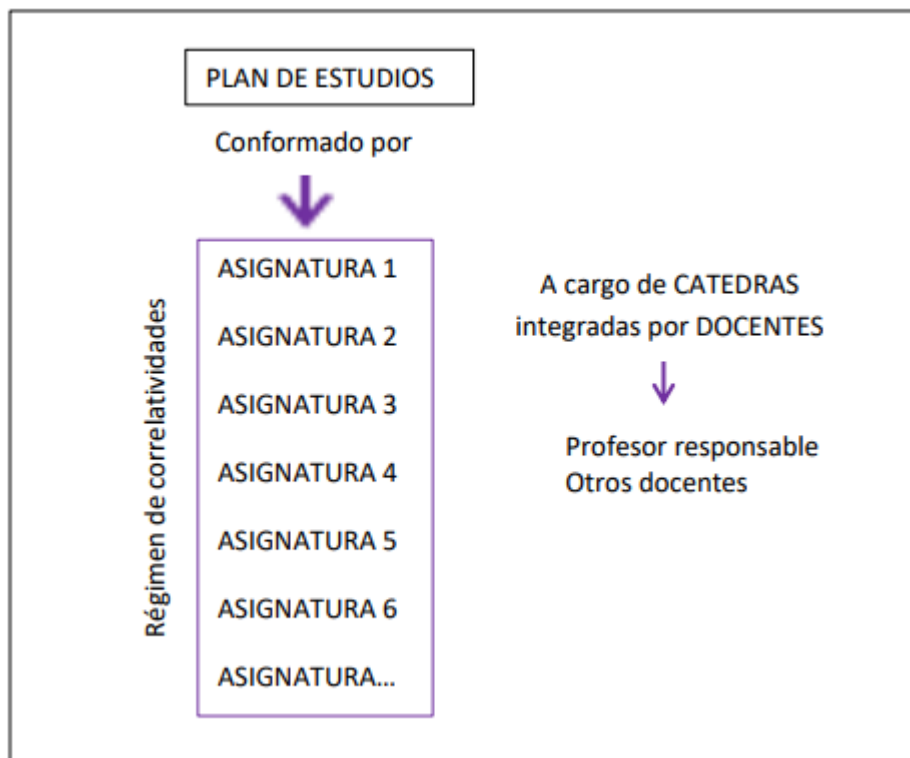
PLAN DE ESTUDIOS

Conformado por

Régimen de correlatividades

ASIGNATURA 1

ASIGNATURA 2

ASIGNATURA 3

ASIGNATURA 4

ASIGNATURA 5

ASIGNATURA 6

ASIGNATURA…

A cargo de CATEDRAS integradas por DOCENTES

Profesor responsable
Otros docentes